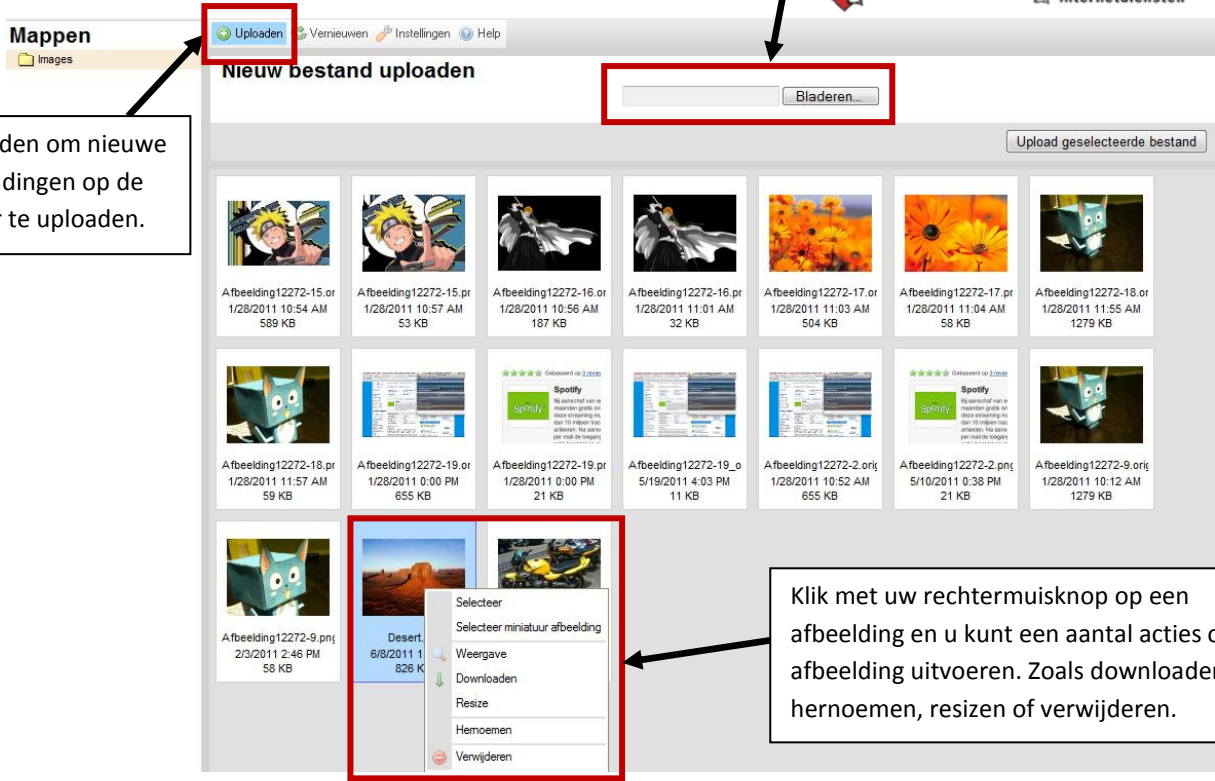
Mappen
Images

Uploaden Vernieuwen Instellingen Help

Nieuw bestand uploaden

Bladeren...

Upload geselecteerde bestand

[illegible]den om nieuwe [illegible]dingen op de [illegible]r te uploaden.

Afbeelding12272-15.or
1/28/2011 10:54 AM
589 KB

Afbeelding12272-15.pr
1/28/2011 10:57 AM
53 KB

Afbeelding12272-16.or
1/28/2011 10:56 AM
187 KB

Afbeelding12272-16.pr
1/28/2011 11:01 AM
32 KB

Afbeelding12272-17.or
1/28/2011 11:03 AM
504 KB

Afbeelding12272-17.pr
1/28/2011 11:04 AM
58 KB

Afbeelding12272-18.or
1/28/2011 11:55 AM
1279 KB

Afbeelding12272-18.pr
1/28/2011 11:57 AM
59 KB

Afbeelding12272-19.or
1/28/2011 0:00 PM
655 KB

Afbeelding12272-19.pr
1/28/2011 0:00 PM
21 KB

Afbeelding12272-19_o
5/19/2011 4:03 PM
11 KB

Afbeelding12272-2.orig
1/28/2011 10:52 AM
655 KB

Afbeelding12272-2.png
5/10/2011 0:38 PM
21 KB

Afbeelding12272-9.orig
1/28/2011 10:12 AM
1279 KB

Afbeelding12272-9.png
2/3/2011 2:46 PM
58 KB

Desert.
6/8/2011 1
826 K

Selecteer
Selecteer miniatuur afbeelding
Weergave
Downloaden
Resize
Hernoemen
Verwijderen

Klik met uw rechtermuisknop op een afbeelding en u kunt een aantal acties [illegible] afbeelding uitvoeren. Zoals downloaden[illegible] hernoemen, resizen of verwijderen.